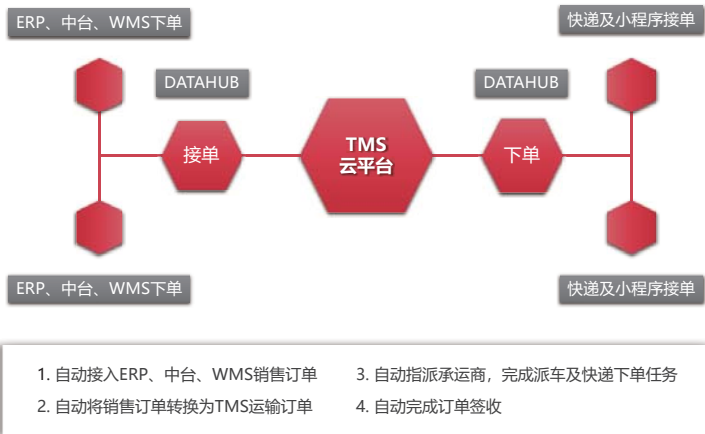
ERP、中台、WMS下单

快递及小程序接单

DATAHUB

DATAHUB

接单

TMS 云平台

下单

ERP、中台、WMS下单

快递及小程序接单

1. 自动接入ERP、中台、WMS销售订单

2. 自动将销售订单转换为TMS运输订单

3. 自动指派承运商，完成派车及快递下单任务

4. 自动完成订单签收